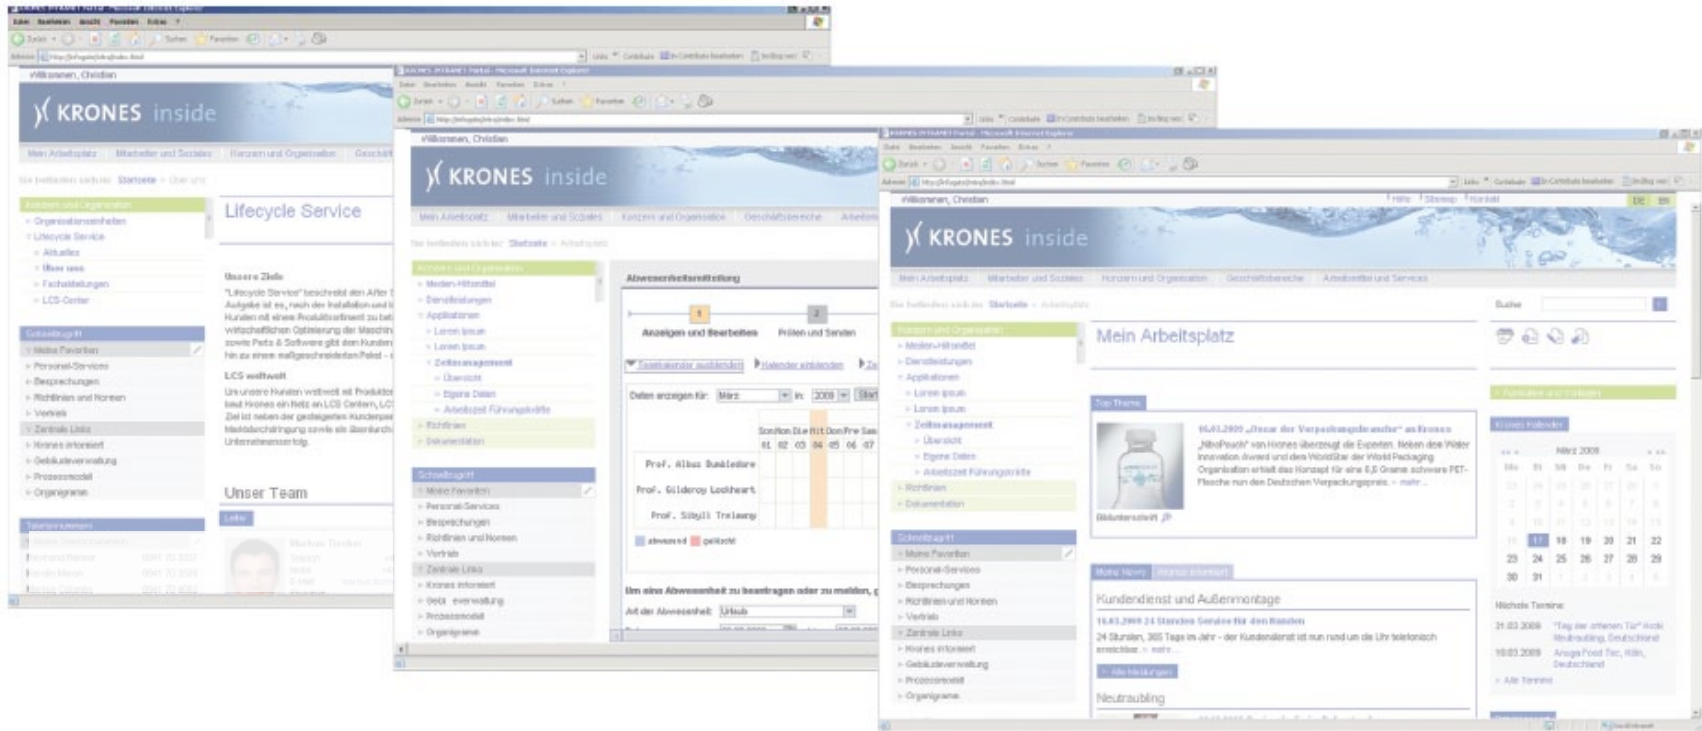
Willkommen, Christian

KRONES inside

Mein Arbeitsplatz Mitarbeiter und Soziales Konzern und Organisation Geschäft

Sie befinden sich in: Startseite > Über uns

Konzern und Organisation
Organisationseinheiten
Lifecycle Service
Aktuelles
Über uns
Fachabteilungen
LCS-Center

Lifecycle Service

Unsere Ziele
"Lifecycle Service" beschreibt den After S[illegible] Aufgabe ist es, nach der Installation und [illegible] Kunden mit einem Produktportfolio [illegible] wirtschaftlichen Optimierung der Maschin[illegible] sowie Parts & Software gibt den Kunden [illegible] hin zu einem maßgeschneiderten Paket - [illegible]

LCS weltweit
Um unsere Kunden weltweit mit Produkte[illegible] baut Krones ein Netz an LCS Centern, LC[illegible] Ziel ist neben der gesteigerten Kundenpr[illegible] Marktdurchdringung sowie ein Übernahm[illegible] Unternehmenserfolg.

Schnellzugriff
Meine Favoriten
Personal-Services
Besprechungen
Richtlinien und Normen
Vertrieb
Zentrale Links
Krones informiert
Gebäudeverwaltung
Prozessmodell
Organigramme

Unser Team
Leiter

Telefonnummern

Willkommen, Christian

KRONES inside

Mein Arbeitsplatz Mitarbeiter und Soziales Konzern und Organisation Geschäftsbereiche Arbeitsmittel

Sie befinden sich in: Startseite > Arbeitsplatz

Konzern und Organisation
Medien-Hilfsmittel
Dienstleistungen
Applikationen
Lorem ipsum
Lorem ipsum
Zeitmanagement
Übersicht
Eigene Daten
Arbeitszeit Führungskräfte
Richtlinien
Dokumentation

Abwesenheitsmitteilung

1 Anzeigen und Bearbeiten
2 Prüfen und Senden

Teamkalender ausblenden
Kalender einblenden

Daten anzeigen für: März in: 2009 Start

Son Mon Die Mit Don Fre Sam
01 02 03 04 05 06 07

Prof. Albus Dumbledore
Prof. Gilderoy Lockheart
Prof. Sibyll Trelawny

abwesend geblockt

Um eine Abwesenheit zu beantragen oder zu melden, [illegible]
Art der Abwesenheit: Urlaub

Schnellzugriff
Meine Favoriten
Personal-Services
Besprechungen
Richtlinien und Normen
Vertrieb
Zentrale Links
Krones informiert
Gebäudeverwaltung
Prozessmodell
Organigramme

Willkommen, Christian
Hilfe Sitemap Kontakt
DE EN

KRONES inside

Mein Arbeitsplatz Mitarbeiter und Soziales Konzern und Organisation Geschäftsbereiche Arbeitsmittel und Services

Sie befinden sich in: Startseite > Arbeitsplatz

Konzern und Organisation
Medien-Hilfsmittel
Dienstleistungen
Applikationen
Lorem ipsum
Lorem ipsum
Zeitmanagement
Übersicht
Eigene Daten
Arbeitszeit Führungskräfte
Richtlinien
Dokumentation

Mein Arbeitsplatz

Top Thema
16.03.2009 „Oscar der Verpackungsbranche" an Krones
„NitroPouch" von Krones überzeugt die Experten. Neben dem Wasser Innovation durch und den WorldStar der World Packaging Organisation erhält das Konzept für eine 0,5 Gramm schwere PET-Flasche nun den Deutschen Verpackungspreis. > mehr
Bildunterschrift

Suche

Aufgaben und Anfragen

Krones Kalender
März 2009
Mo Di Mi Do Fr Sa So
17 18 19 20 21 22
23 24 25 26 27 28 29
30 31

Nächste Termine
31.03.2009 "Tag der offenen Tür" Krones Neutraubling, Deutschland
18.03.2009 Anuga Food Tec, Köln, Deutschland
> Alle Termine

Schnellzugriff
Meine Favoriten
Personal-Services
Besprechungen
Richtlinien und Normen
Vertrieb
Zentrale Links
Krones informiert
Gebäudeverwaltung
Prozessmodell
Organigramme

Meine News Krones informiert
Kundendienst und Außenmontage
16.03.2009 24 Stunden Service für den Kunden
24 Stunden, 365 Tage im Jahr - der Kundendienst ist nun rund um die Uhr telefonisch erreichbar. > mehr
> Alle Meldungen

Neutraubling